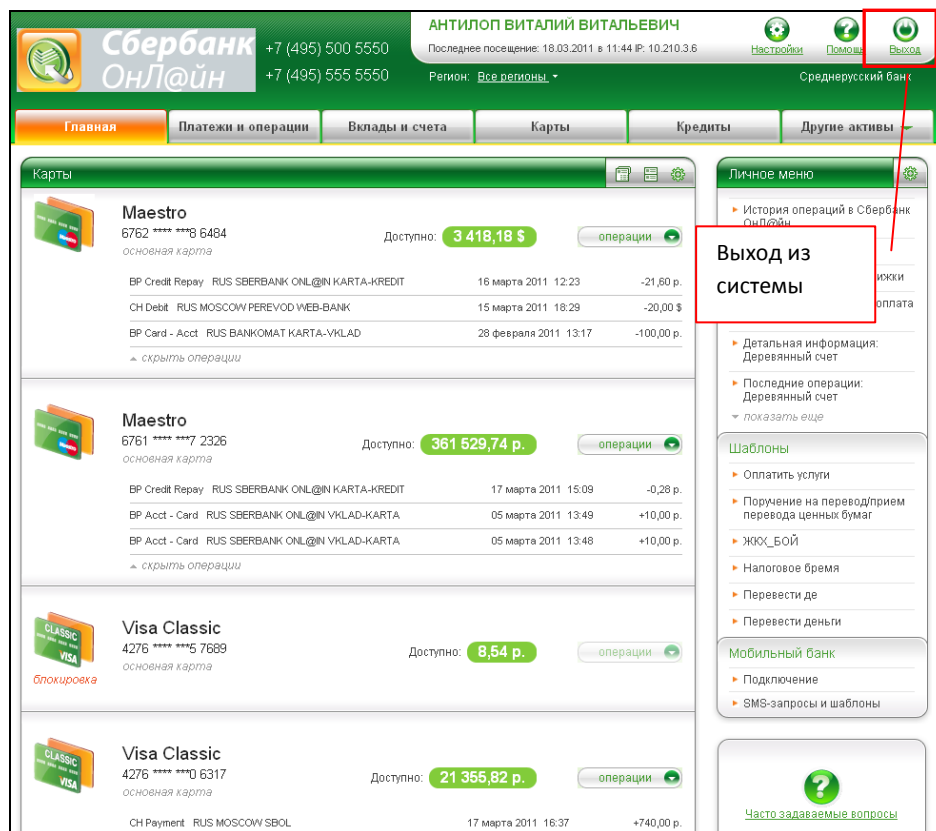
Сбербанк ОнЛ@йн
+7 (495) 500 5550
+7 (495) 555 5550

АНТИЛОП ВИТАЛИЙ ВИТАЛЬЕВИЧ
Последнее посещение: 18.03.2011 в 11:44 IP: 10.210.3.6
Регион: Все регионы
Настройки
Помощь
Выход
Среднерусский банк

Главная | Платежи и операции | Вклады и счета | Карты | Кредиты | Другие активы

Карты

Maestro
6762 **** ***8 6484
основная карта
Доступно: 3 418,18 $
операции

| BP Credit Repay RUS SBERBANK ONL@IN KARTA-KREDIT | 16 марта 2011 12:23 | -21,60 р. |
|---|---|---|
| CH Debit RUS MOSCOW PEREVOD WEB-BANK | 15 марта 2011 18:29 | -20,00 $ |
| BP Card - Acct RUS BANKOMAT KARTA-VKLAD | 28 февраля 2011 13:17 | -100,00 р. |

скрыть операции

Maestro
6761 **** ***7 2326
основная карта
Доступно: 361 529,74 р.
операции

| BP Credit Repay RUS SBERBANK ONL@IN KARTA-KREDIT | 17 марта 2011 15:09 | -0,28 р. |
|---|---|---|
| BP Acct - Card RUS SBERBANK ONL@IN VKLAD-KARTA | 05 марта 2011 13:49 | +10,00 р. |
| BP Acct - Card RUS SBERBANK ONL@IN VKLAD-KARTA | 05 марта 2011 13:48 | +10,00 р. |

скрыть операции

CLASSIC VISA
блокировка
Visa Classic
4276 **** ***5 7689
основная карта
Доступно: 8,54 р.
операции

CLASSIC VISA
Visa Classic
4276 **** ***0 6317
основная карта
Доступно: 21 355,82 р.
операции

| CH Payment RUS MOSCOW SBOL | 17 марта 2011 16:37 | +740,00 р. |
|---|---|---|

Личное меню
История операций в Сбербанк ОнЛ@йн
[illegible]ижки
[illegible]оплата
Детальная информация: Деревянный счет
Последние операции: Деревянный счет
показать еще

Выход из системы

Шаблоны
Оплатить услуги
Поручение на перевод/прием перевода ценных бумаг
ЖКХ_БОЙ
Налоговое бремя
Перевести де
Перевести деньги

Мобильный банк
Подключение
SMS-запросы и шаблоны

Часто задаваемые вопросы